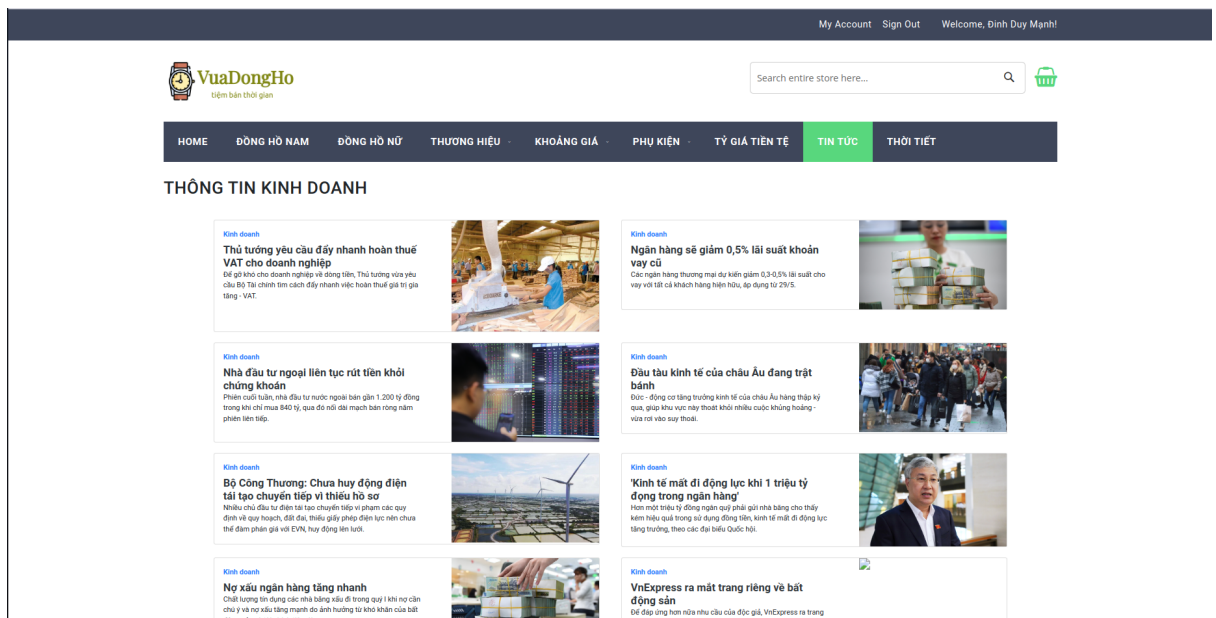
My Account Sign Out Welcome, Đinh Duy Mạnh!

VuaDongHo
tiệm bán thời gian

Search entire store here...

HOME ĐỒNG HỒ NAM ĐỒNG HỒ NỮ THƯƠNG HIỆU KHOẢNG GIÁ PHỤ KIỆN TỶ GIÁ TIỀN TỆ TIN TỨC THỜI TIẾT

THÔNG TIN KINH DOANH

Kinh doanh
Thủ tướng yêu cầu đẩy nhanh hoàn thuế VAT cho doanh nghiệp
Để gỡ khó cho doanh nghiệp về dòng tiền, Thủ tướng vừa yêu cầu Bộ Tài chính tìm cách đẩy nhanh việc hoàn thuế giá trị gia tăng - VAT.

Kinh doanh
Ngân hàng sẽ giảm 0,5% lãi suất khoản vay cũ
Các ngân hàng thương mại dự kiến giảm 0,3-0,5% lãi suất cho vay với tất cả khách hàng hiện hữu, áp dụng từ 29/5.

Kinh doanh
Nhà đầu tư ngoại liên tục rút tiền khỏi chứng khoán
Phiên cuối tuần, nhà đầu tư nước ngoài bán gần 1.200 tỷ đồng trong khi chỉ mua 840 tỷ, qua đó nối dài mạch bán ròng năm phiên liên tiếp.

Kinh doanh
Đầu tàu kinh tế của châu Âu đang trật bánh
Đức - động cơ tăng trưởng kinh tế của châu Âu hàng thập kỷ qua, giúp khu vực này thoát khỏi nhiều cuộc khủng hoảng - vừa rơi vào suy thoái.

Kinh doanh
Bộ Công Thương: Chưa huy động điện tái tạo chuyển tiếp vì thiếu hồ sơ
Nhiều chủ đầu tư điện tái tạo chuyển tiếp vi phạm các quy định về quy hoạch, đất đai, thiếu giấy phép điện lực nên chưa thể đàm phán giá với EVN, huy động lên lưới.

Kinh doanh
'Kinh tế mất đi động lực khi 1 triệu tỷ đồng trong ngân hàng'
Hơn một triệu tỷ đồng ngân quỹ phải gửi nhà băng cho thấy kém hiệu quả trong sử dụng đồng tiền, kinh tế mất đi động lực tăng trưởng, theo các đại biểu Quốc hội.

Kinh doanh
Nợ xấu ngân hàng tăng nhanh
Chất lượng tín dụng các nhà băng xấu đi trong quý I khi nợ cần chú ý và nợ xấu tăng mạnh do ảnh hưởng từ khó khăn của bất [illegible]

Kinh doanh
VnExpress ra mắt trang riêng về bất động sản
Để đáp ứng hơn nữa nhu cầu của độc giả, VnExpress ra trang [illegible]